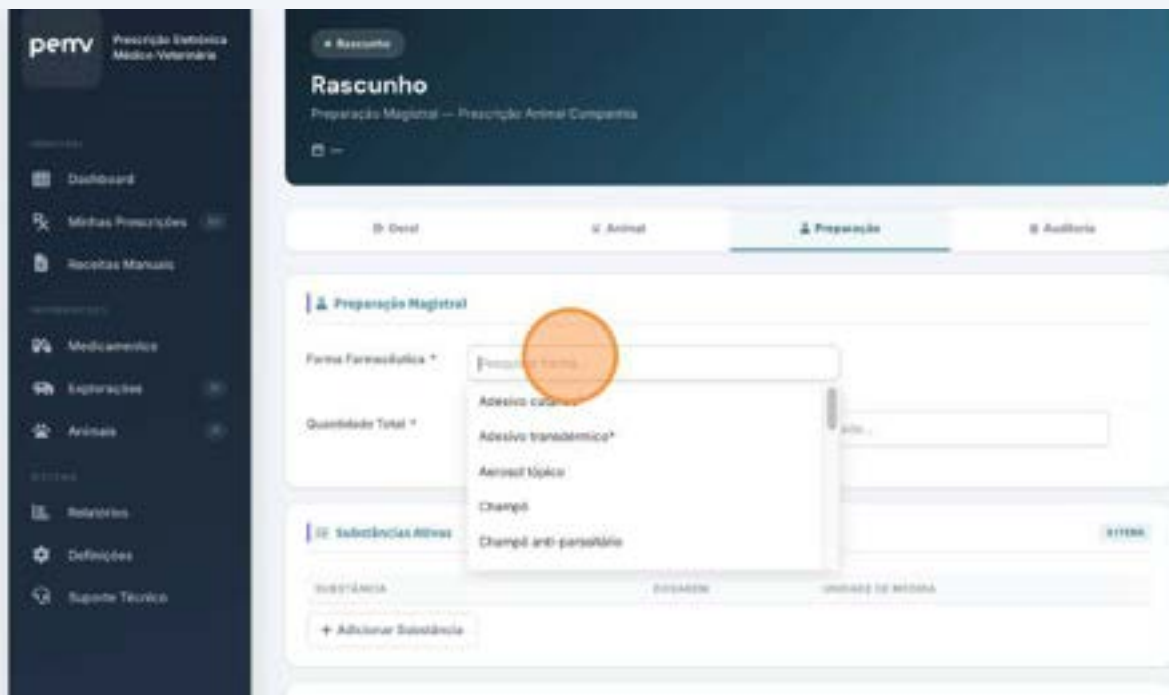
pemv Prescrição Eletrónica Médico-Veterinária

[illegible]

Dashboard

Minhas Prescrições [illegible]

Receitas Manuais

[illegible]

Medicamentos

Explorações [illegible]

Animais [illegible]

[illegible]

Relatórios

Definições

Suporte Técnico

• Rascunho

Rascunho

Preparação Magistral — Prescrição Animal Companhia

—

Geral

Animal

Preparação

Auditoria

Preparação Magistral

Forma Farmacêutica *

Pesquisar forma...

Adesivo cutâneo*

Adesivo transdérmico*

Aerosol tópico

Champô

Champô anti-parasitário

Quantidade Total *

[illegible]

Substâncias Ativas

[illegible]

SUBSTÂNCIA

DOSAGEM

UNIDADE DE MEDIDA

+ Adicionar Substância